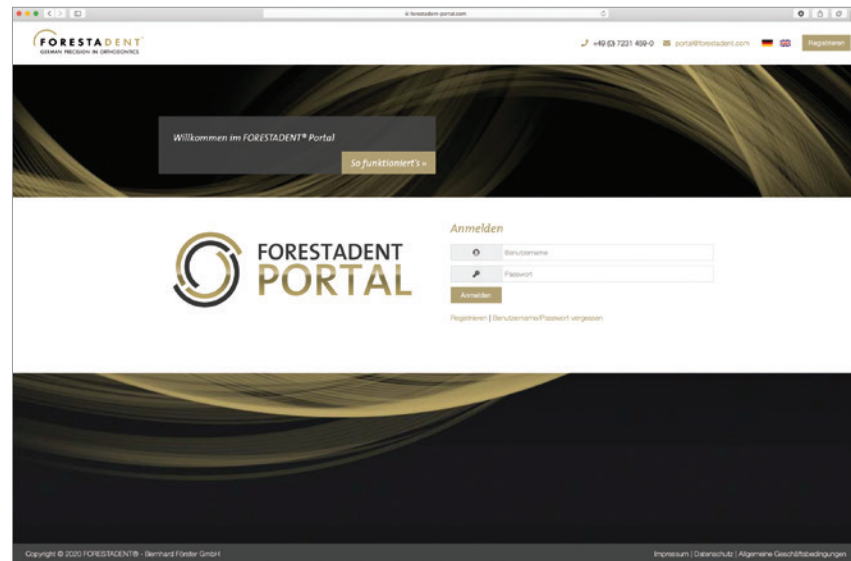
forestadent-portal.com

FORESTADENT
GERMAN PRECISION IN ORTHODONTICS

+49 (0) 7231 459-0 portal@forestadent.com Registrieren

Willkommen im FORESTADENT® Portal

So funktioniert's »

FORESTADENT PORTAL

Anmelden

Benutzername

Passwort

Anmelden

Registrieren | Benutzername/Passwort vergessen

Copyright © 2020 FORESTADENT® - Bernhard Förster GmbH

Impressum | Datenschutz | Allgemeine Geschäftsbedingungen